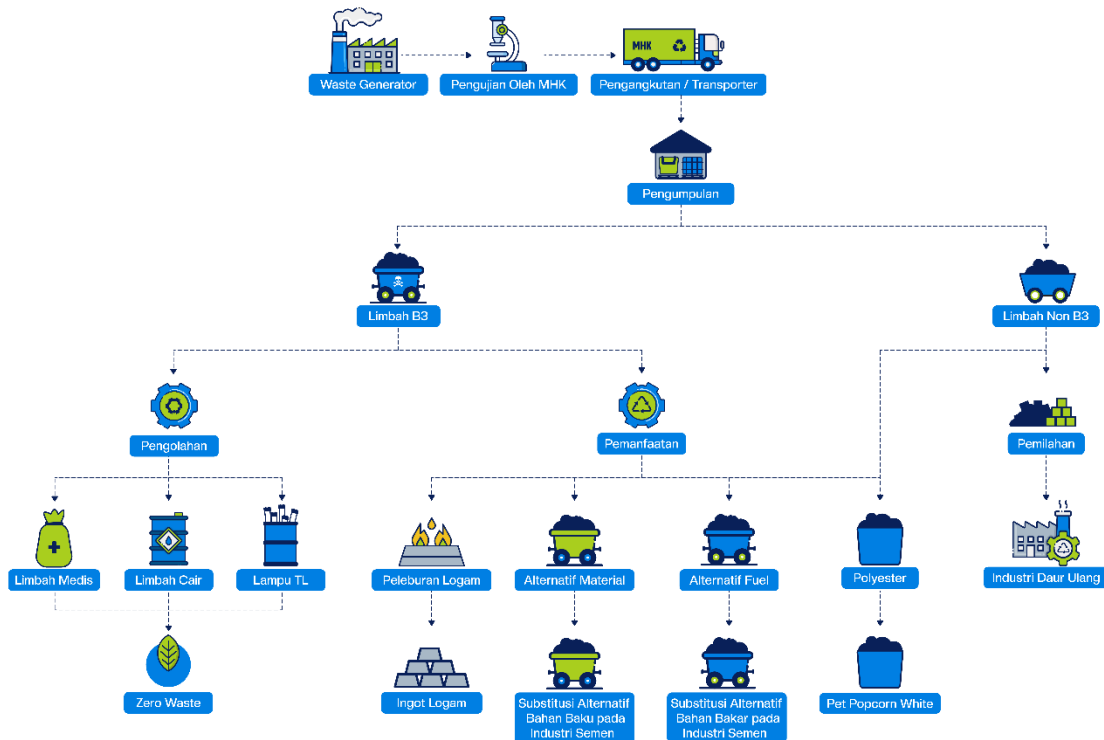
MHK

Waste Generator

Pengujian Oleh MHK

Pengangkutan / Transporter

Pengumpulan

Limbah B3

Limbah Non B3

Pengolahan

Pemanfaatan

Pemilahan

Limbah Medis

Limbah Cair

Lampu TL

Peleburan Logam

Alternatif Material

Alternatif Fuel

Polyester

Industri Daur Ulang

Zero Waste

Ingot Logam

Substitusi Alternatif Bahan Baku pada Industri Semen

Substitusi Alternatif Bahan Bakar pada Industri Semen

Pet Popcorn White